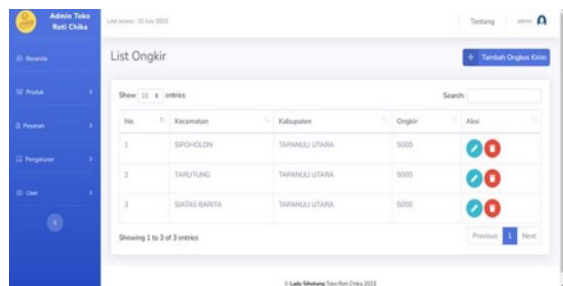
Admin Toko Roti Chika

Beranda

Produk

Pesanan

Pengaturan

User

Last access : 31 July 2023

Tentang

admin

List Ongkir

+ Tambah Ongkos Kirim

Show 10 entries

Search:

| No. | Kecamatan | Kabupaten | Ongkir | Aksi |
|---|---|---|---|---|
| 1 | SIPOHOLON | TAPANULI UTARA | 5000 | |
| 2 | TARUTUNG | TAPANULI UTARA | 5000 | |
| 3 | SIATAS BARITA | TAPANULI UTARA | 5000 | |

Showing 1 to 3 of 3 entries

Previous 1 Next

© Lady Sihotang Toko Roti Chika 2023